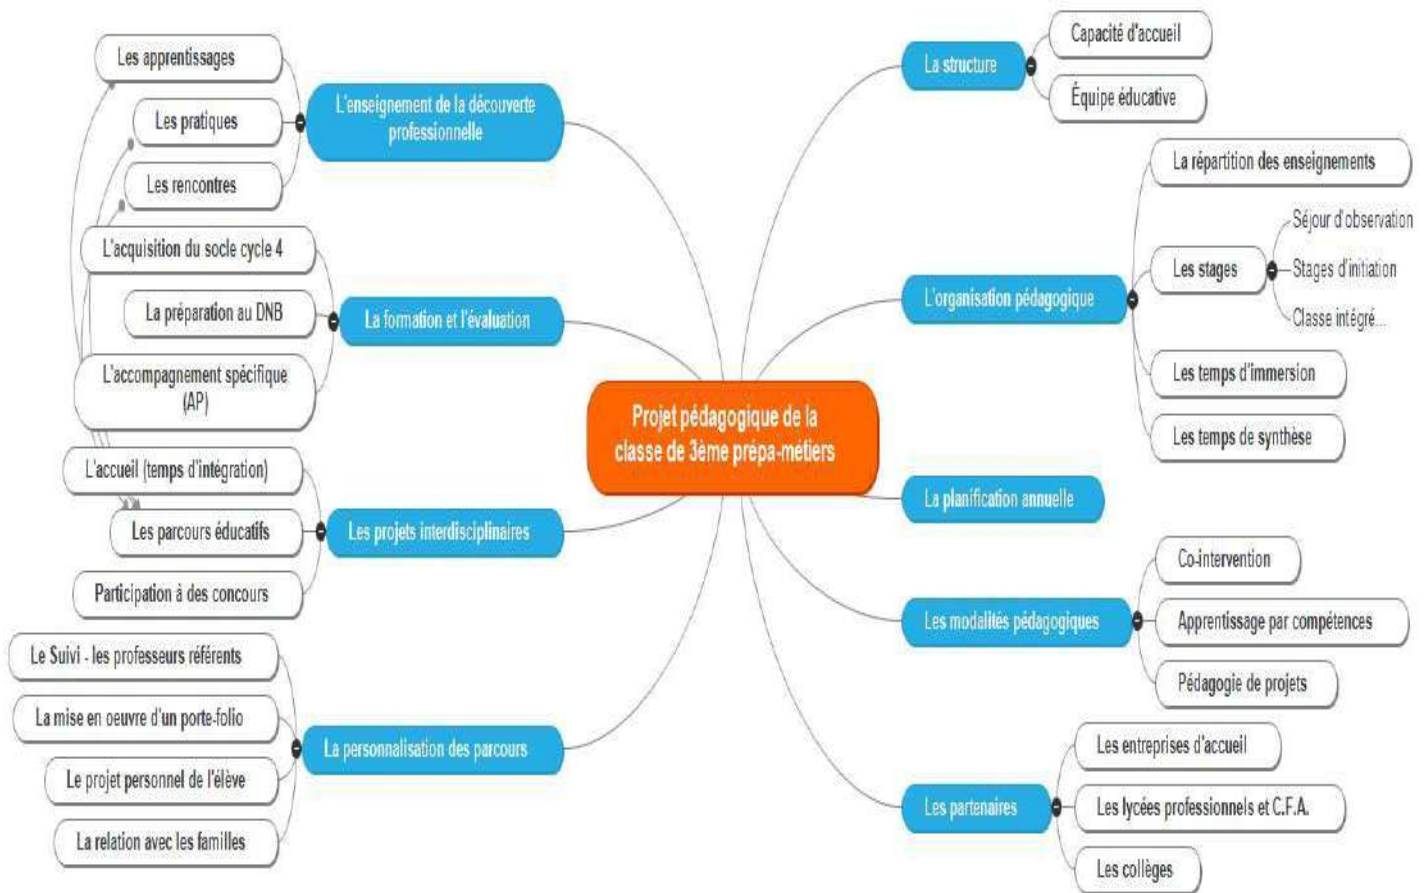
Projet pédagogique de la classe de 3ème prépa-métiers

L'enseignement de la découverte professionnelle
Les apprentissages
Les pratiques
Les rencontres

La formation et l'évaluation
L'acquisition du socle cycle 4
La préparation au DNB
L'accompagnement spécifique (AP)

Les projets interdisciplinaires
L'accueil (temps d'intégration)
Les parcours éducatifs
Participation à des concours

La personnalisation des parcours
Le Suivi - les professeurs référents
La mise en oeuvre d'un porte-folio
Le projet personnel de l'élève
La relation avec les familles

La structure
Capacité d'accueil
Équipe éducative

L'organisation pédagogique
La répartition des enseignements
Les stages
Séjour d'observation
Stages d'initiation
Classe intégré...
Les temps d'immersion
Les temps de synthèse

La planification annuelle

Les modalités pédagogiques
Co-intervention
Apprentissage par compétences
Pédagogie de projets

Les partenaires
Les entreprises d'accueil
Les lycées professionnels et C.F.A.
Les collèges